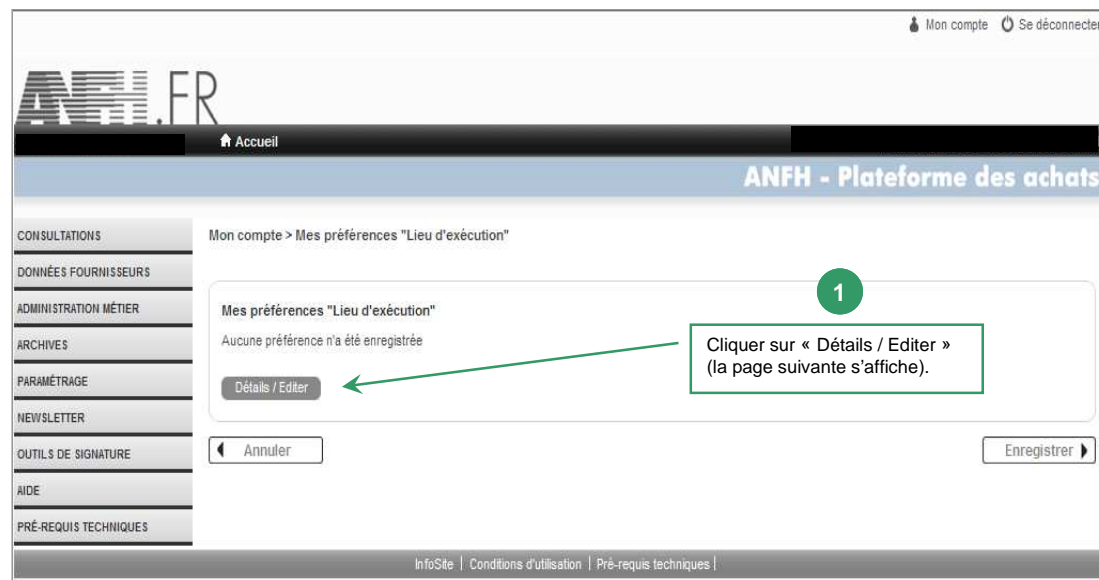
Mon compte   Se déconnecter

ANFH.FR

Accueil

ANFH - Plateforme des achats

CONSULTATIONS
DONNÉES FOURNISSEURS
ADMINISTRATION MÉTIER
ARCHIVES
PARAMÉTRAGE
NEWSLETTER
OUTILS DE SIGNATURE
AIDE
PRÉ-REQUIS TECHNIQUES

Mon compte > Mes préférences "Lieu d'exécution"

Mes préférences "Lieu d'exécution"

Aucune préférence n'a été enregistrée

Détails / Editer

1

Cliquer sur « Détails / Editer » (la page suivante s'affiche).

Annuler

Enregistrer

InfoSite | Conditions d'utilisation | Pré-requis techniques |